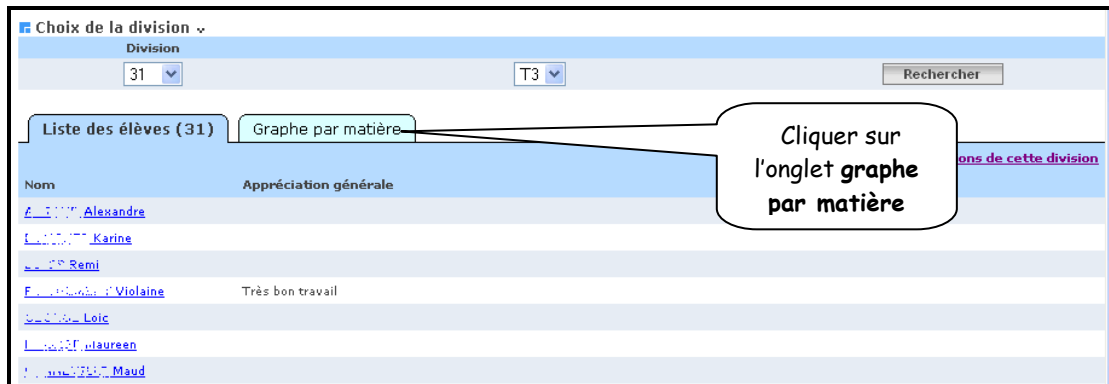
Choix de la division

Division

31

T3

Rechercher

Liste des élèves (31)

Graphe par matière

Cliquer sur l'onglet **graphe par matière**

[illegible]ons de cette division

Nom

Appréciation générale

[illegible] Alexandre

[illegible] Karine

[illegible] Remi

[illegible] Violaine

Très bon travail

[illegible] Loic

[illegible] Maureen

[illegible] Maud